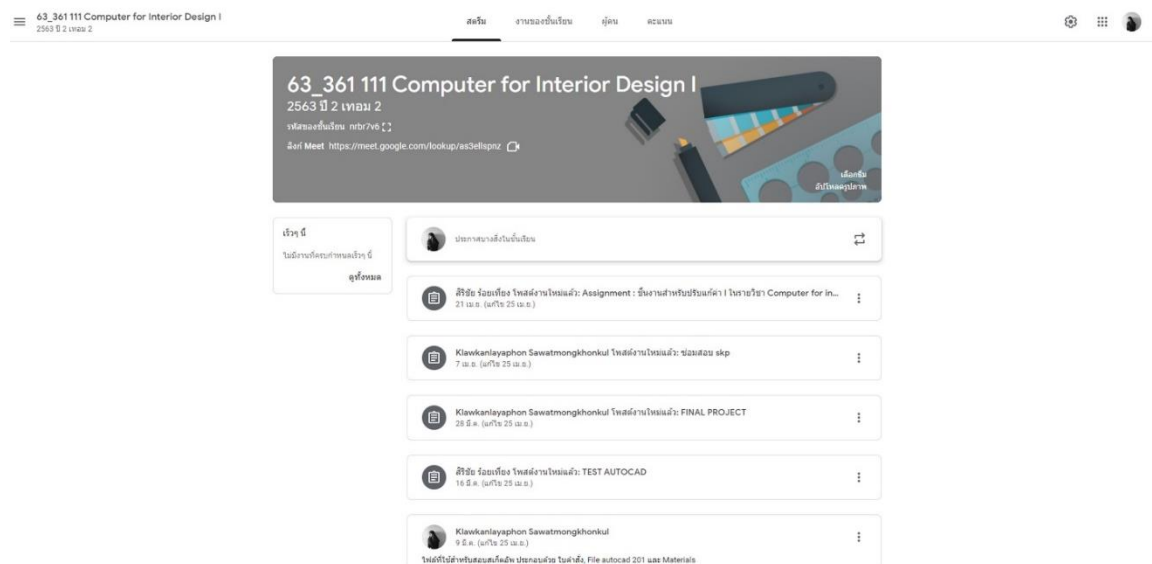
63_361 111 Computer for Interior Design I
2563 ปี 2 เทอม 2

สตรีม งานของชั้นเรียน ผู้คน คะแนน

63_361 111 Computer for Interior Design I
2563 ปี 2 เทอม 2
รหัสของชั้นเรียน nrbr7v6
ลิงก์ Meet https://meet.google.com/lookup/as3ellspnz

เลือกธีม
อัปโหลดรูปภาพ

เร็วๆ นี้
ไม่มีงานที่ครบกำหนดเร็วๆ นี้
ดูทั้งหมด

ประกาศบางสิ่งในชั้นเรียน

สิริชัย ร้อยเที่ยง โพสต์งานใหม่แล้ว: Assignment : ชิ้นงานสำหรับปรับแก้ค่า I ในรายวิชา Computer for in...
21 เม.ย. (แก้ไข 25 เม.ย.)

Klawkanlayaphon Sawatmongkhonkul โพสต์งานใหม่แล้ว: ซ่อมสอบ skp
7 เม.ย. (แก้ไข 25 เม.ย.)

Klawkanlayaphon Sawatmongkhonkul โพสต์งานใหม่แล้ว: FINAL PROJECT
28 มี.ค. (แก้ไข 25 เม.ย.)

สิริชัย ร้อยเที่ยง โพสต์งานใหม่แล้ว: TEST AUTOCAD
16 มี.ค. (แก้ไข 25 เม.ย.)

Klawkanlayaphon Sawatmongkhonkul
9 มี.ค. (แก้ไข 25 เม.ย.)
ไฟล์ที่ใช้สำหรับสอบสเก็ตอัพ ประกอบด้วย ไบค่าสั่ง, File autocad 201 และ Materials